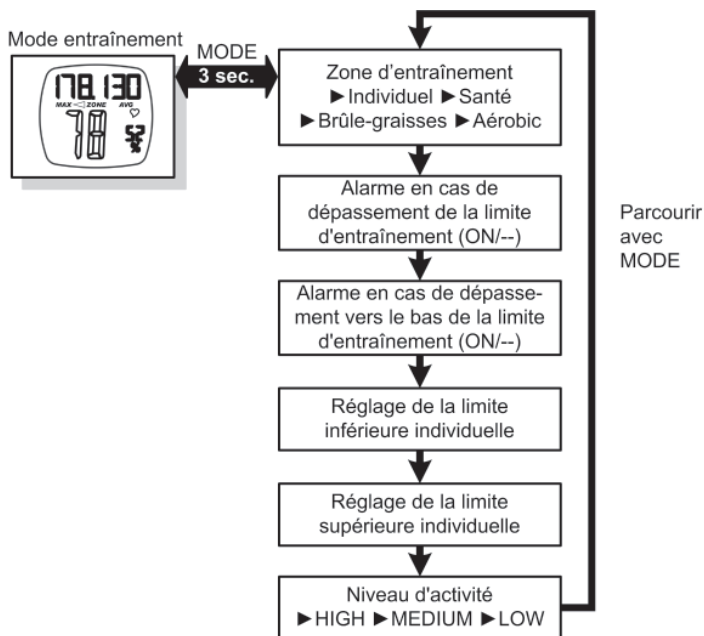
Mode entraînement

178 130
MAX ZONE AVG
78

MODE
3 sec.

Zone d'entraînement
►Individuel ►Santé
►Brûle-graisses ►Aérobic

Alarme en cas de dépassement de la limite d'entraînement (ON/--)

Alarme en cas de dépassement vers le bas de la limite d'entraînement (ON/--)

Réglage de la limite inférieure individuelle

Réglage de la limite supérieure individuelle

Niveau d'activité
►HIGH ►MEDIUM ►LOW

Parcourir avec MODE